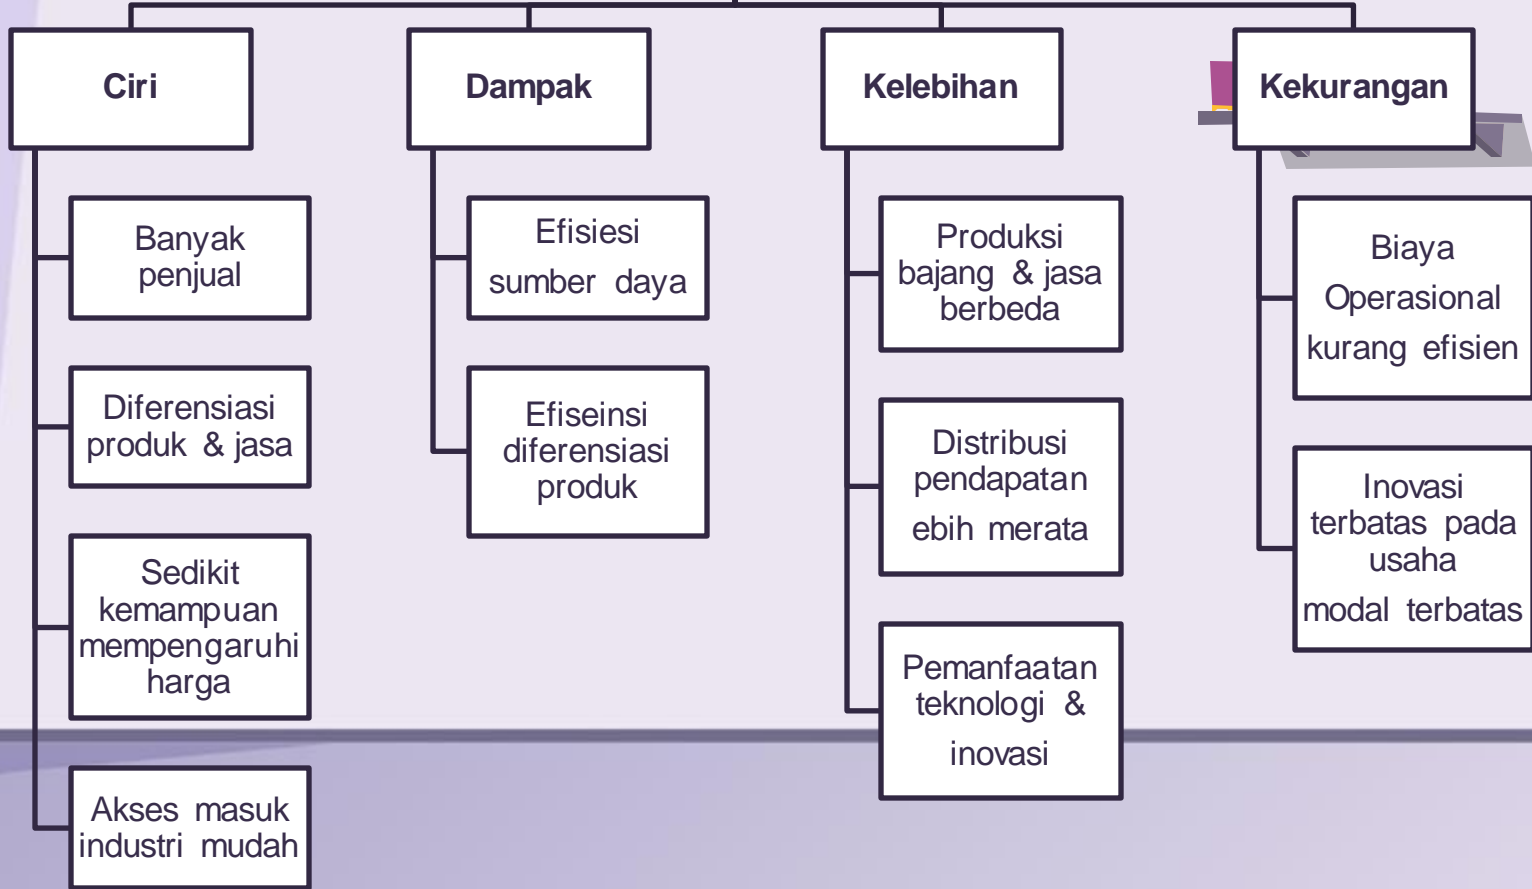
Ciri

Banyak penjual

Diferensiasi produk & jasa

Sedikit kemampuan mempengaruhi harga

Akses masuk industri mudah

Dampak

Efisiesi sumber daya

Efiseinsi diferensiasi produk

Kelebihan

Produksi bajang & jasa berbeda

Distribusi pendapatan ebih merata

Pemanfaatan teknologi & inovasi

Kekurangan

Biaya Operasional kurang efisien

Inovasi terbatas pada usaha modal terbatas